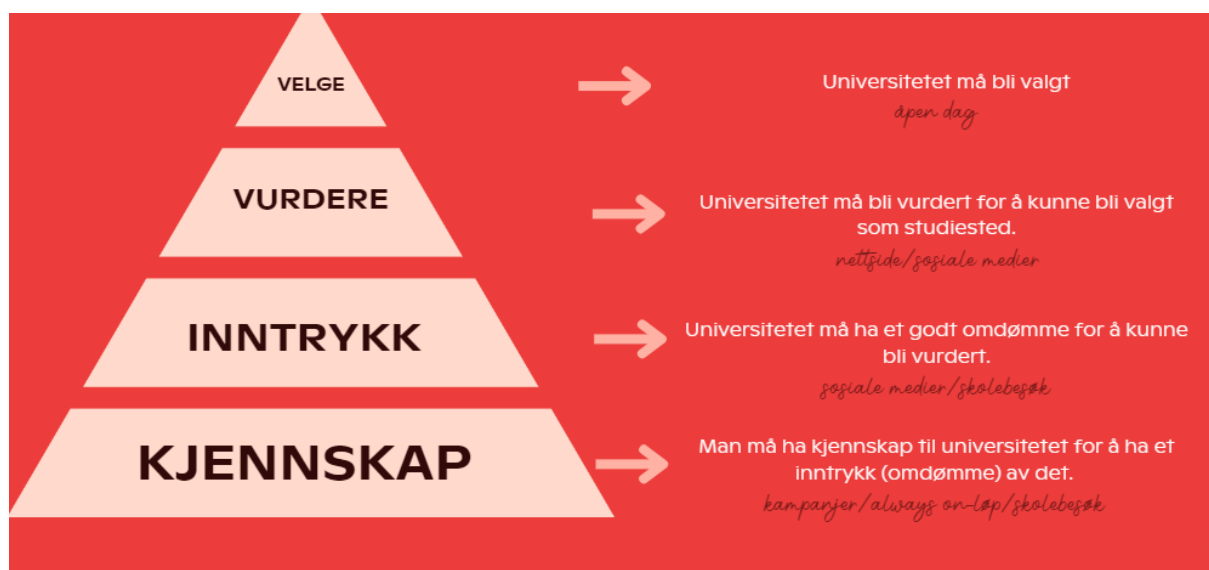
VELGE

Universitetet må bli valgt
åpen dag

VURDERE

Universitetet må bli vurdert for å kunne bli valgt som studiested.
nettside/sosiale medier

INNTRYKK

Universitetet må ha et godt omdømme for å kunne bli vurdert.
sosiale medier/skolebesøk

KJENNSKAP

Man må ha kjennskap til universitetet for å ha et inntrykk (omdømme) av det.
kampanjer/always on-løp/skolebesøk